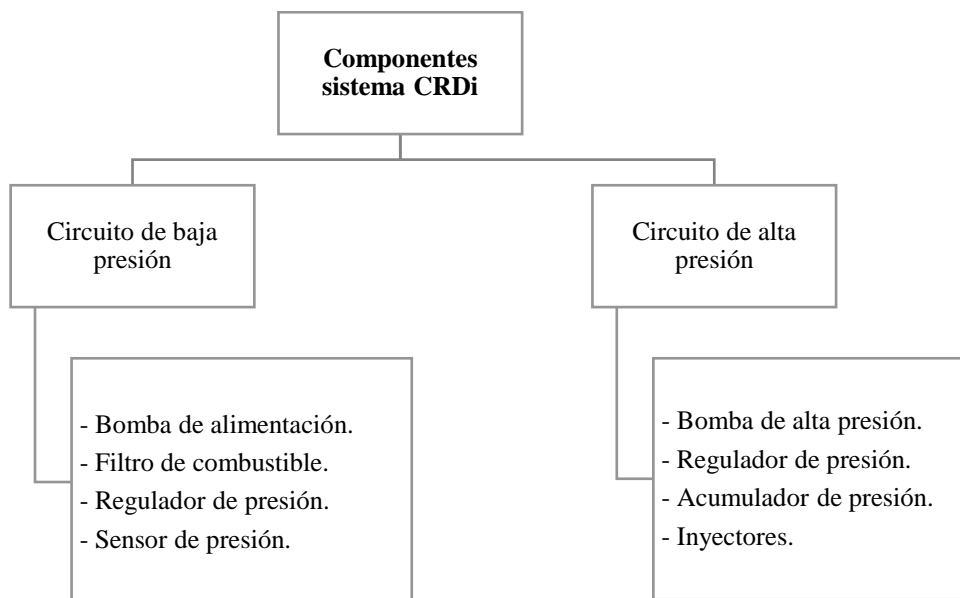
**Componentes sistema CRDi**

Circuito de baja presión

- Bomba de alimentación.
- Filtro de combustible.
- Regulador de presión.
- Sensor de presión.

Circuito de alta presión

- Bomba de alta presión.
- Regulador de presión.
- Acumulador de presión.
- Inyectores.